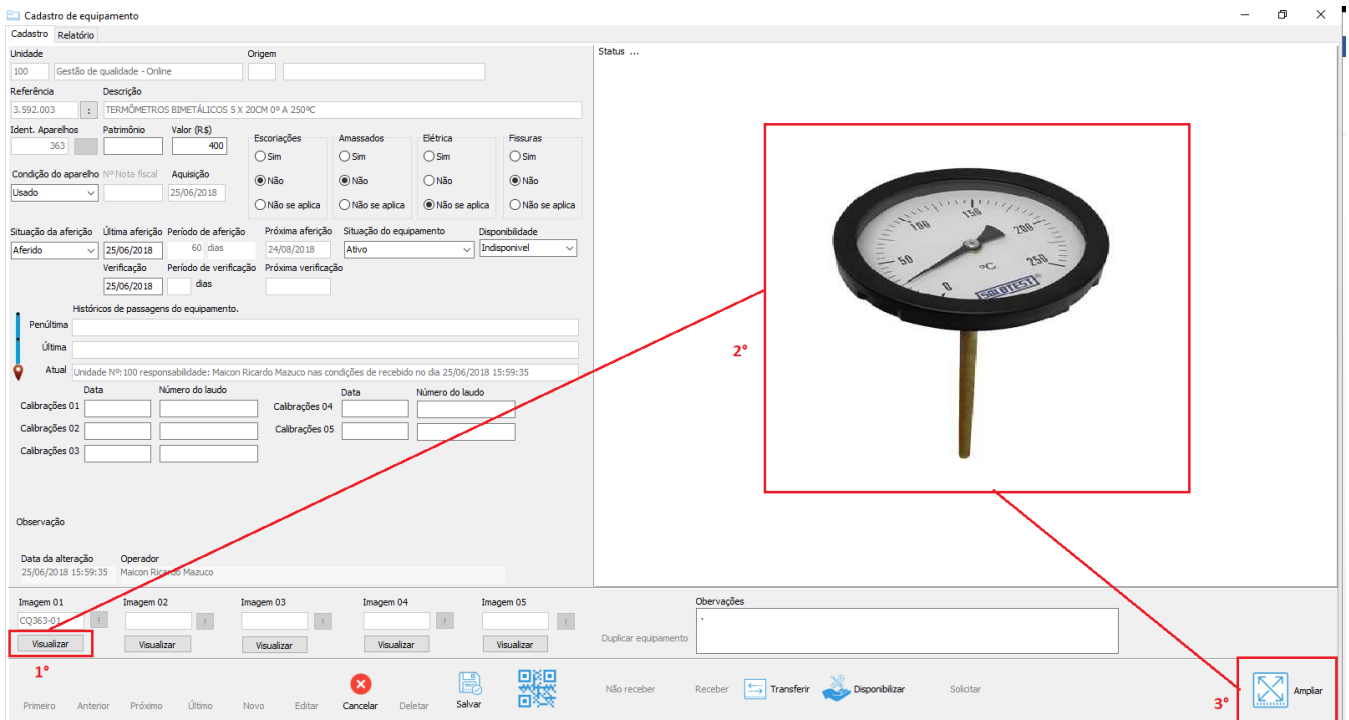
Cadastro de equipamento

Cadastro Relatório

Unidade
100 Gestão de qualidade - Online

Origem

Referência
3.592.003 :

Descrição
TERMÔMETROS BIMETÁLICOS 5 X 20CM 0º A 250ºC

Ident. Aparelhos
363

Patrimônio

Valor (R$)
400

Escoriações
Sim
Não
Não se aplica

Amassados
Sim
Não
Não se aplica

Elétrica
Sim
Não
Não se aplica

Fissuras
Sim
Não
Não se aplica

Condição do aparelho
Usado

Nº Nota fiscal

Aquisição
25/06/2018

Situação da aferição
Aferido

Última aferição
25/06/2018

Período de aferição
60 dias

Próxima aferição
24/08/2018

Situação do equipamento
Ativo

Disponibilidade
Indisponível

Verificação
25/06/2018

Período de verificação
dias

Próxima verificação

Históricos de passagens do equipamento.

Penúltima

Última

Atual
Unidade Nº:100 responsabilidade: Maicon Ricardo Mazuco nas condições de recebido no dia 25/06/2018 15:59:35

Data
Número do laudo
Calibrações 01
Calibrações 02
Calibrações 03

Data
Número do laudo
Calibrações 04
Calibrações 05

Observação

Data da alteração
25/06/2018 15:59:35

Operador
Maicon Ricardo Mazuco

Status ...

100 150 200 50 250 0 °C SOLOTEST

2°

Imagem 01
CQ363-01
Visualizar

1°

Imagem 02
Visualizar

Imagem 03
Visualizar

Imagem 04
Visualizar

Imagem 05
Visualizar

Obervações
.

Duplicar equipamento

Primeiro Anterior Próximo Último Novo Editar Cancelar Deletar Salvar Não receber Receber Transferir Disponibilizar Solicitar

3° Ampliar